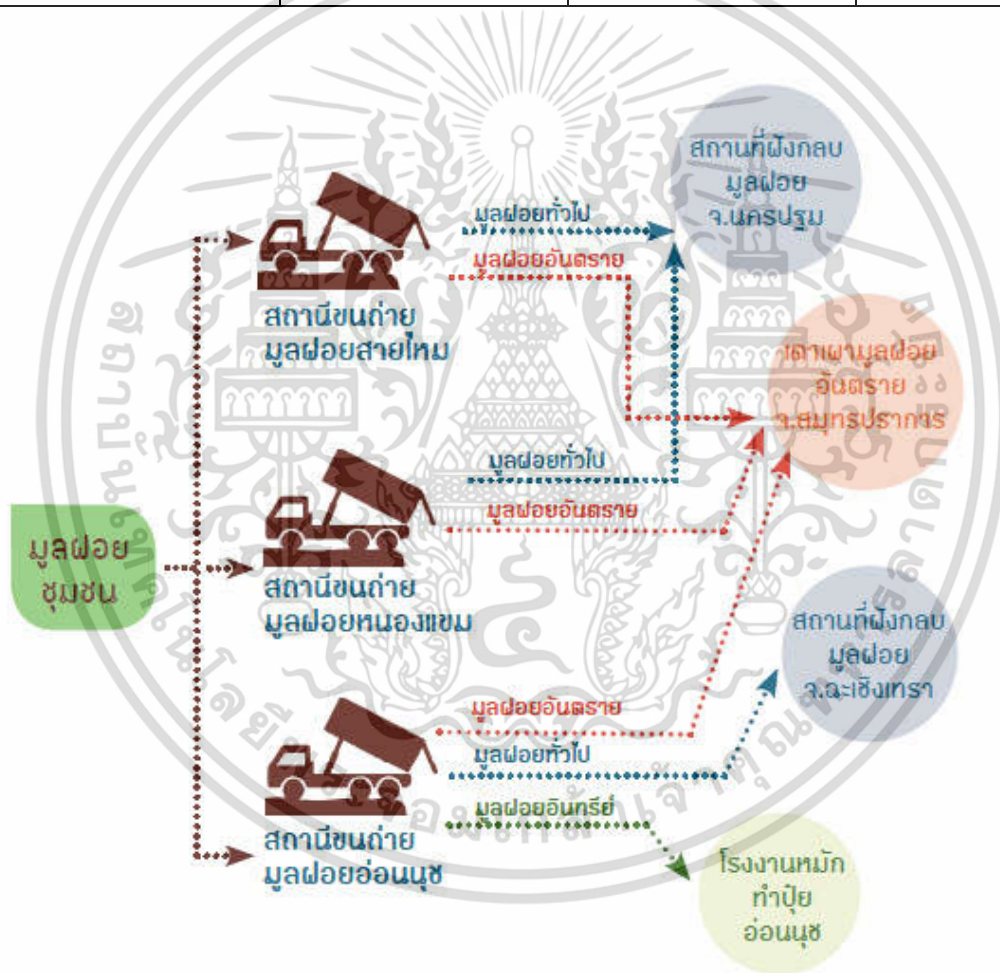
มูลฝอยชุมชน

สถานีขนถ่ายมูลฝอยสายไหม

มูลฝอยทั่วไป

มูลฝอยอันตราย

สถานที่ฝังกลบมูลฝอย จ.นครปฐม

เตาเผามูลฝอยอันตราย จ.สมุทรปราการ

สถานีขนถ่ายมูลฝอยหนองแขม

มูลฝอยทั่วไป

มูลฝอยอันตราย

สถานีขนถ่ายมูลฝอยอ่อนนุช

มูลฝอยอันตราย

มูลฝอยทั่วไป

มูลฝอยอินทรีย์

สถานที่ฝังกลบมูลฝอย จ.ฉะเชิงเทรา

โรงงานหมักทำปุ๋ยอ่อนนุช